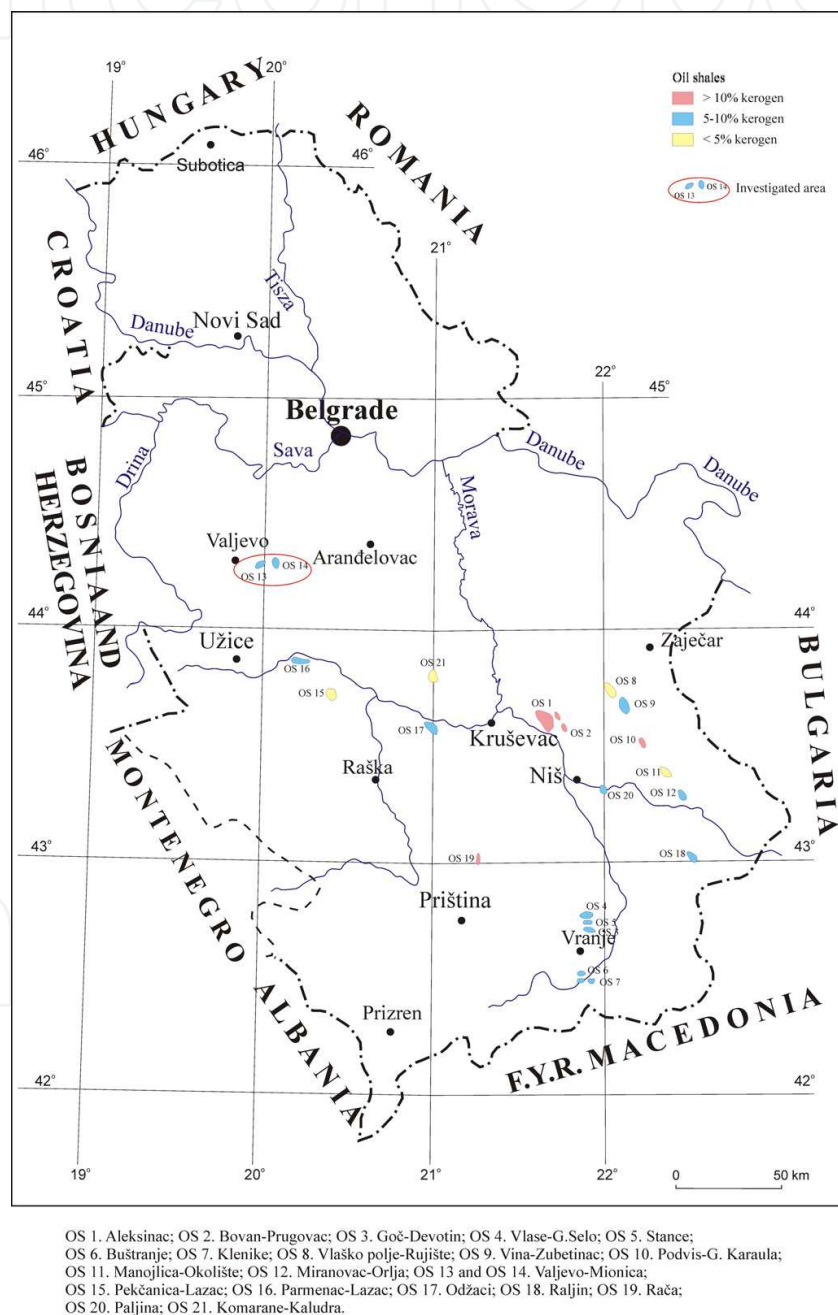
Oil shales
> 10% kerogen
5-10% kerogen
< 5% kerogen

OS 13 OS 14 Investigated area

19° 20°

HUNGARY

ROMANIA

46° 46°

Subotica

CROATIA

Tisza

21°

Danube

Novi Sad

45° 22° 45°

Belgrade

Sava

Danube

Danube

Drina

Morava

BOSNIA AND HERZEGOVINA

Valjevo

Aranđelovac

OS 13 OS 14

44° 44°

Užice

Zaječar

BULGARIA

OS 16

OS 21

OS 8

OS 15

OS 9

OS 1

OS 17

Kruševac

OS 2

OS 10

MONTENEGRO

Raška

Niš

OS 11

OS 20

OS 12

43° 43°

OS 19

OS 18

Priština

OS 4

OS 5

OS 3

Vranje

OS 6

OS 7

ALBANIA

Prizren

F.Y.R. MACEDONIA

42° 42°

19° 20° 21° 22°

0 50 km

OS 1. Aleksinac; OS 2. Bovan-Prugovac; OS 3. Goč-Devotin; OS 4. Vlase-G.Selo; OS 5. Stance; OS 6. Buštranje; OS 7. Klenike; OS 8. Vlaško polje-Rujište; OS 9. Vina-Zubetinac; OS 10. Podvis-G. Karaula; OS 11. Manojlica-Okolište; OS 12. Miranovac-Orlja; OS 13 and OS 14. Valjevo-Mionica; OS 15. Pekčanica-Lazac; OS 16. Parmenac-Lazac; OS 17. Odžaci; OS 18. Raljin; OS 19. Rača; OS 20. Paljina; OS 21. Komarane-Kaludra.